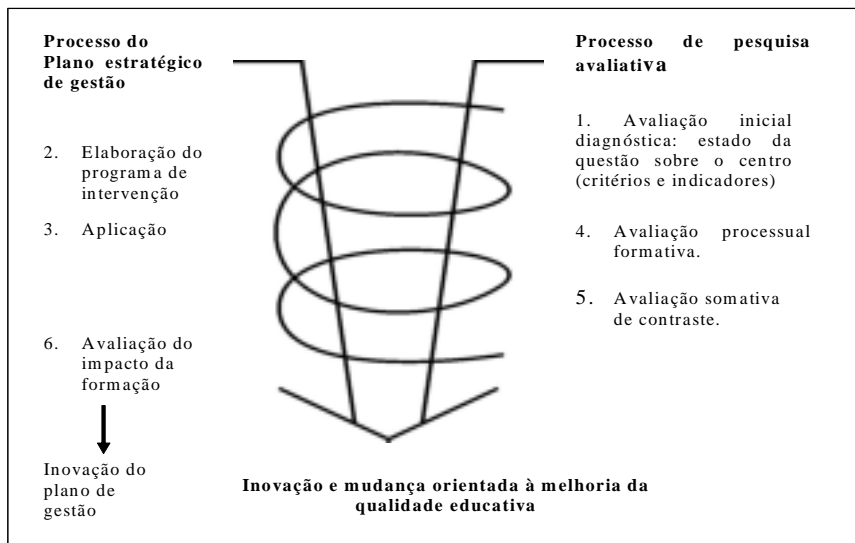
Processo do Plano estratégico de gestão

2. Elaboração do programa de intervenção

3. Aplicação

6. Avaliação do impacto da formação

Inovação do plano de gestão

Processo de pesquisa avaliativa

1. Avaliação inicial diagnóstica: estado da questão sobre o centro (critérios e indicadores)

4. Avaliação processual formativa.

5. Avaliação somativa de contraste.

Inovação e mudança orientada à melhoria da qualidade educativa